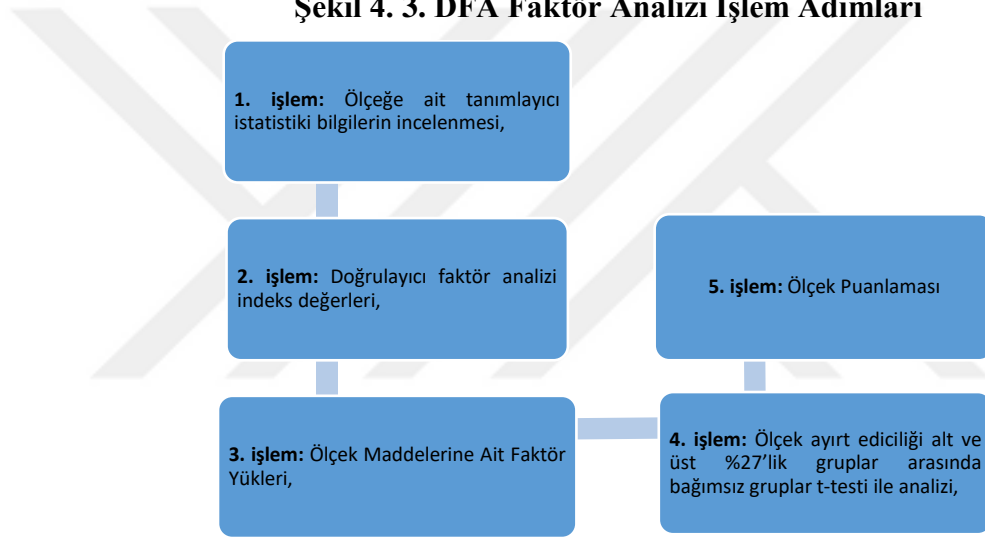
Şekil 4. 3. DFA Faktör Analizi İşlem Adımları

1. işlem: Ölçeğe ait tanımlayıcı istatistiki bilgilerin incelenmesi,

2. işlem: Doğrulayıcı faktör analizi indeks değerleri,

3. işlem: Ölçek Maddelerine Ait Faktör Yükleri,

4. işlem: Ölçek ayırt ediciliği alt ve üst %27'lik gruplar arasında bağımsız gruplar t-testi ile analizi,

5. işlem: Ölçek Puanlaması